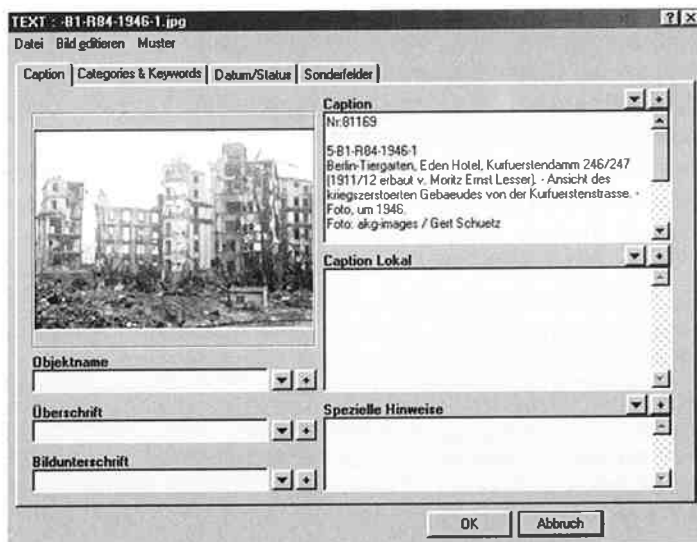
TEXT : -B1-R84-1946-1.jpg

Datei Bild editieren Muster

Caption | Categories & Keywords | Datum/Status | Sonderfelder

Caption

Nr.81169

5-B1-R84-1946-1
Berlin-Tiergarten, Eden Hotel, Kurfuerstendamm 246/247 (1911/12 erbaut v. Moritz Ernst Lesser). - Ansicht des kriegszerstoerten Gebaeudes von der Kurfuerstenstrasse. - Foto, um 1946.
Foto: akg-images / Gert Schuetz

Caption Lokal

Objektname

Überschrift

Bildunterschrift

Spezielle Hinweise

OK

Abbruch